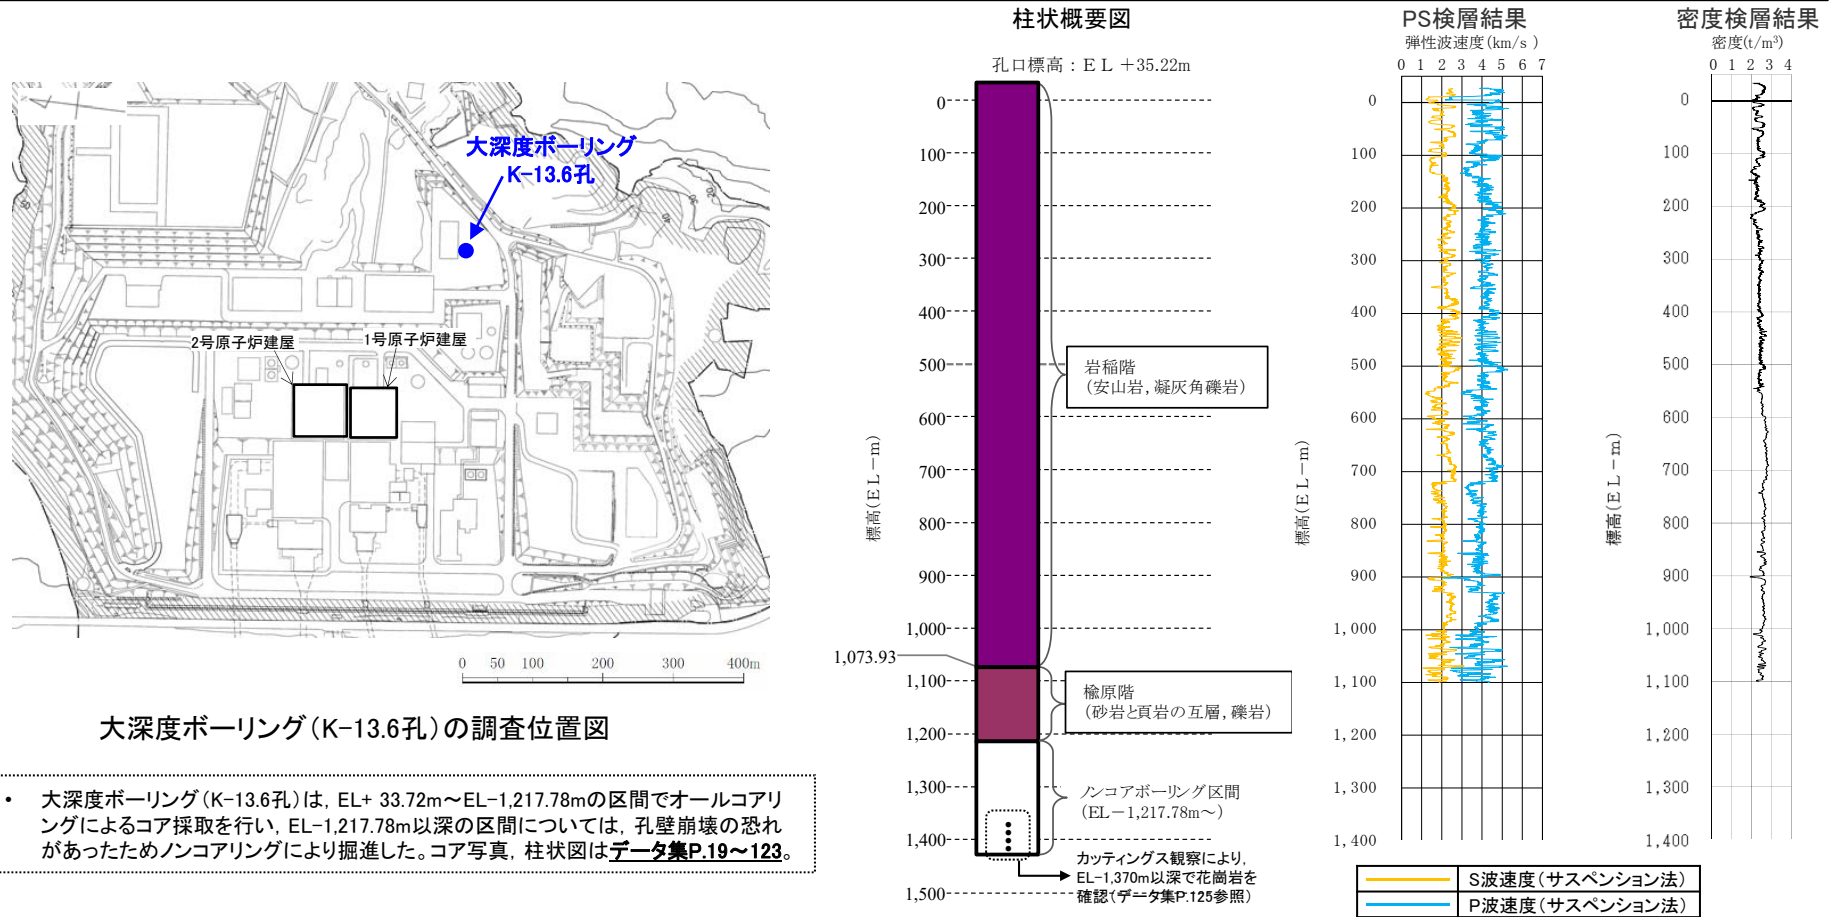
大深度ボーリング
K-13.6孔

2号原子炉建屋
1号原子炉建屋

0 50 100 200 300 400m

大深度ボーリング(K-13.6孔)の調査位置図

• 大深度ボーリング(K-13.6孔)は，EL+ 33.72m～EL-1,217.78mの区間でオールコアリングによるコア採取を行い，EL-1,217.78m以深の区間については，孔壁崩壊の恐れがあったためノンコアリングにより掘進した。コア写真，柱状図はデータ集P.19～123。

柱状概要図

孔口標高：EL ＋35.22m

標高(EL－m)

0
100
200
300
400
500
600
700
800
900
1,000
1,073.93
1,100
1,200
1,300
1,400
1,500

岩稲階
(安山岩，凝灰角礫岩)

楡原階
(砂岩と頁岩の互層，礫岩)

ノンコアボーリング区間
(EL－1,217.78m～)

カッティングス観察により，EL-1,370m以深で花崗岩を確認(データ集P.125参照)

PS検層結果
弾性波速度(km/s)
0 1 2 3 4 5 6 7

標高(EL－m)

0
100
200
300
400
500
600
700
800
900
1,000
1,100
1,200
1,300
1,400

S波速度(サスペンション法)
P波速度(サスペンション法)

密度検層結果
密度($t/m^3$)
0 1 2 3 4

標高(EL－m)

0
100
200
300
400
500
600
700
800
900
1,000
1,100
1,200
1,300
1,400